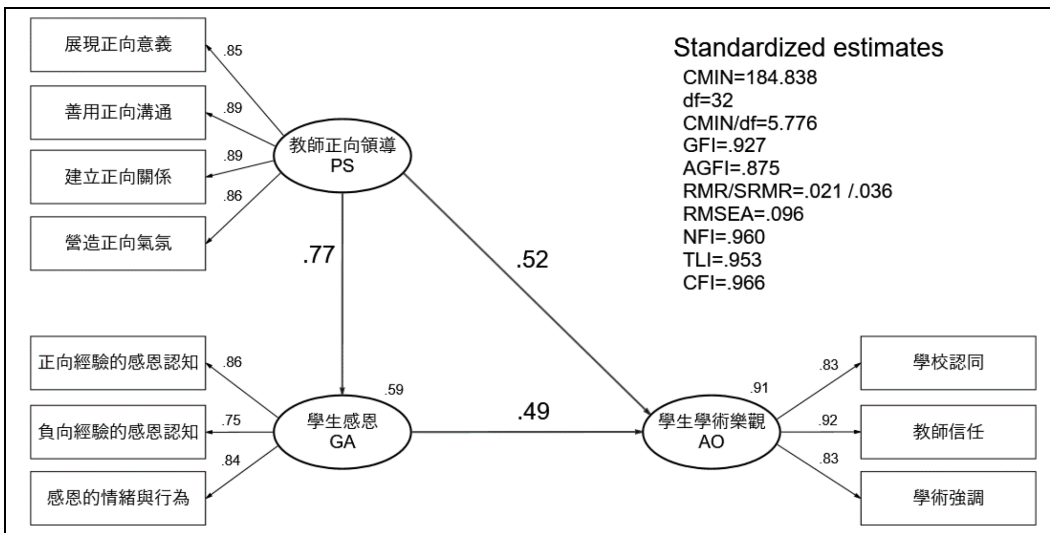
展現正向意義
.85
善用正向溝通
.89
建立正向關係
.89
營造正向氣氛
.86
教師正向領導
PS

Standardized estimates
CMIN=184.838
df=32
CMIN/df=5.776
GFI=.927
AGFI=.875
RMR/SRMR=.021 /.036
RMSEA=.096
NFI=.960
TLI=.953
CFI=.966

.77
.52

正向經驗的感恩認知
.86
負向經驗的感恩認知
.75
感恩的情緒與行為
.84
.59
學生感恩
GA
.49
.91
學生學術樂觀
AO
.83
學校認同
.92
教師信任
.83
學術強調